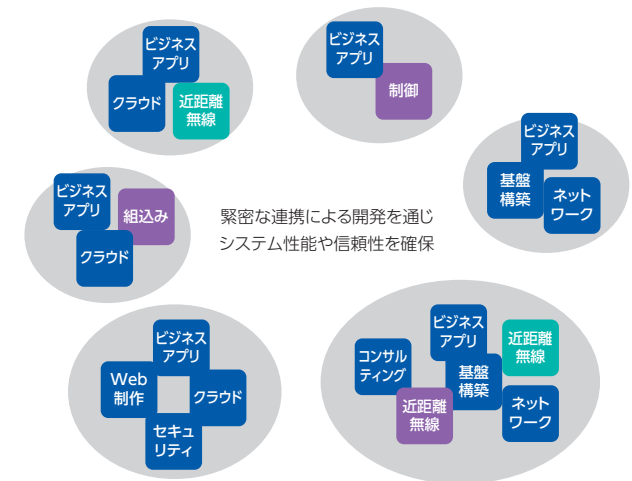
ビジネスアプリ
クラウド
近距離無線

ビジネスアプリ
制御

ビジネスアプリ
基盤構築
ネットワーク

ビジネスアプリ
組込み
クラウド

緊密な連携による開発を通じ
システム性能や信頼性を確保

ビジネスアプリ
Web制作
クラウド
セキュリティ

ビジネスアプリ
コンサルティング
近距離無線
基盤構築
近距離無線
ネットワーク